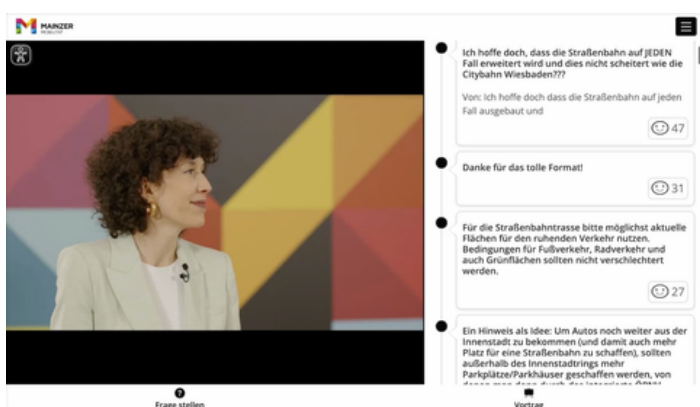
MAINZER MOBILITÄT

Ich hoffe doch, dass die Straßenbahn auf JEDEN Fall erweitert wird und dies nicht scheitert wie die Citybahn Wiesbaden???

Von: Ich hoffe doch dass die Straßenbahn auf jeden Fall ausgebaut und

47

Danke für das tolle Format!

31

Für die Straßenbahntrasse bitte möglichst aktuelle Flächen für den ruhenden Verkehr nutzen. Bedingungen für Fußverkehr, Radverkehr und auch Grünflächen sollten nicht verschlechtert werden.

27

Ein Hinweis als Idee: Um Autos noch weiter aus der Innenstadt zu bekommen (und damit auch mehr Platz für eine Straßenbahn zu schaffen), sollten außerhalb des Innenstadtrings mehr Parkplätze/Parkhäuser geschaffen werden, von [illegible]

Frage stellen

Vortrag